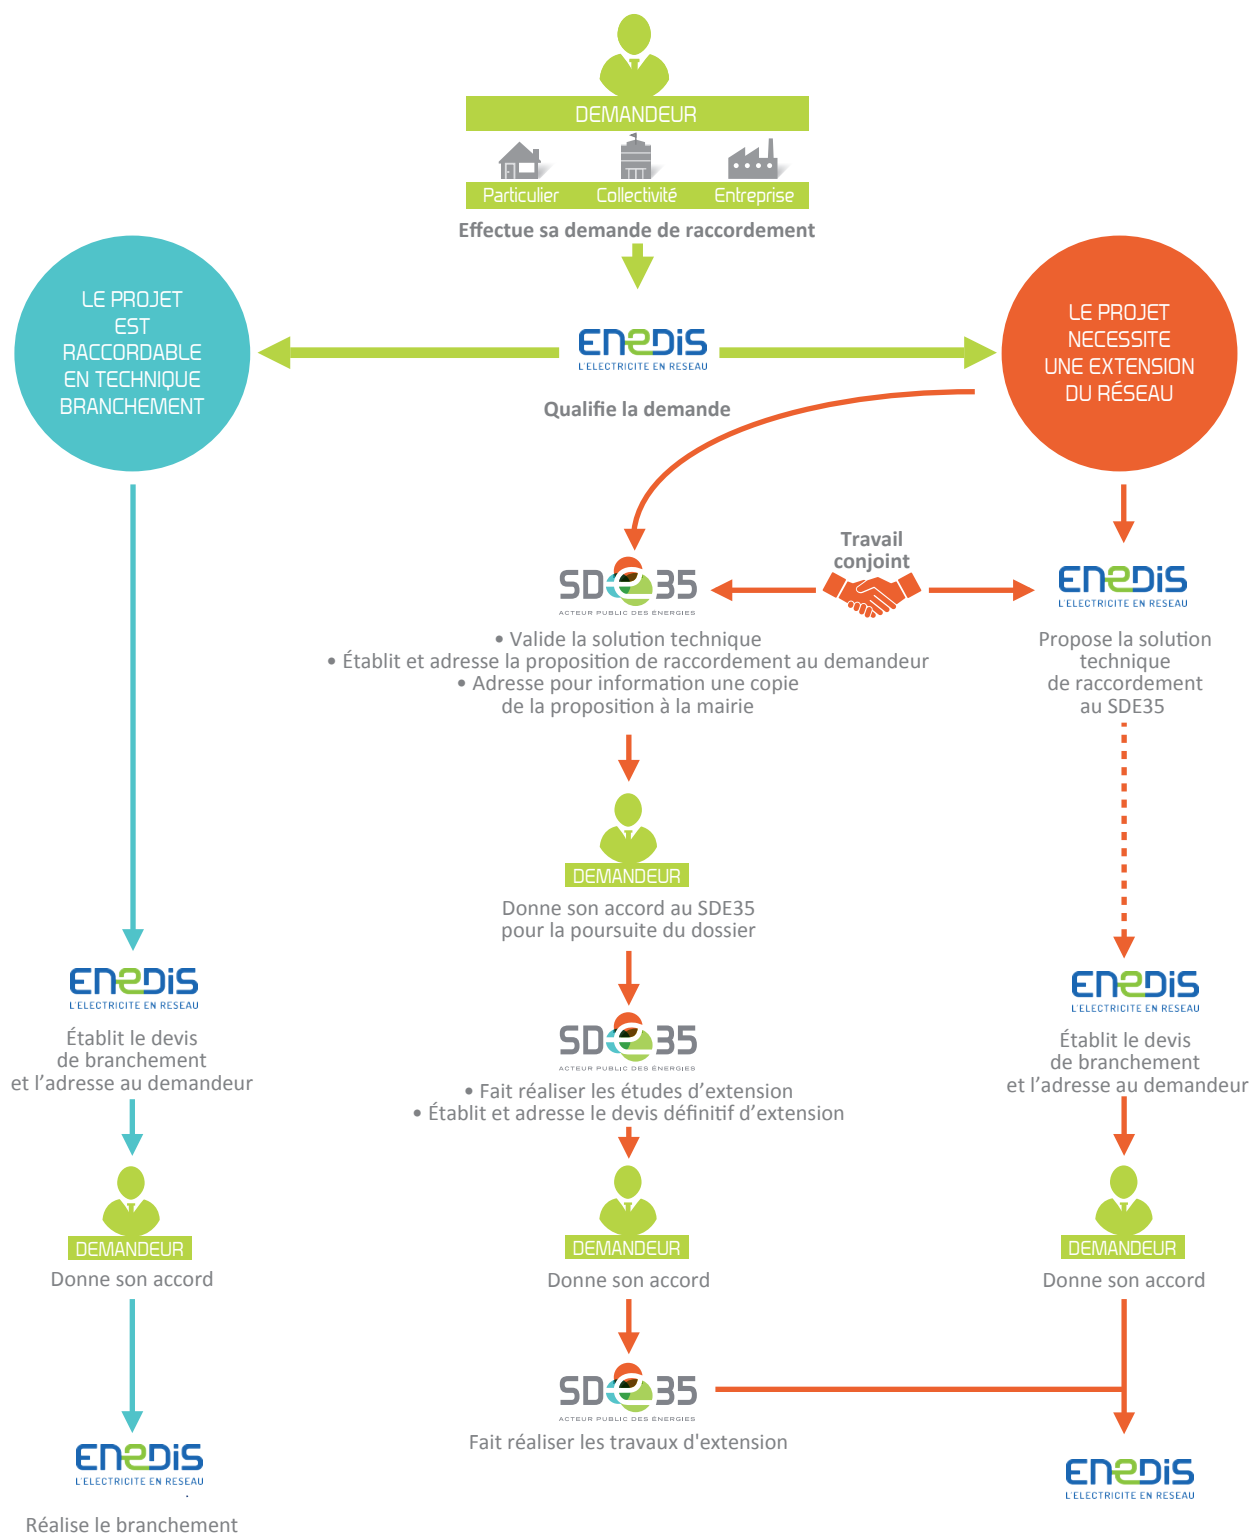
DEMANDEUR

Particulier Collectivité Entreprise

Effectue sa demande de raccordement

LE PROJET EST RACCORDABLE EN TECHNIQUE BRANCHEMENT

ENEDIS
L'ELECTRICITE EN RESEAU

Qualifie la demande

LE PROJET NECESSITE UNE EXTENSION DU RÉSEAU

Travail conjoint

SDE35
ACTEUR PUBLIC DES ENERGIES

• Valide la solution technique
• Établit et adresse la proposition de raccordement au demandeur
• Adresse pour information une copie de la proposition à la mairie

ENEDIS
L'ELECTRICITE EN RESEAU

Propose la solution technique de raccordement au SDE35

DEMANDEUR

Donne son accord au SDE35 pour la poursuite du dossier

ENEDIS
L'ELECTRICITE EN RESEAU

Établit le devis de branchement et l'adresse au demandeur

SDE35
ACTEUR PUBLIC DES ENERGIES

• Fait réaliser les études d'extension
• Établit et adresse le devis définitif d'extension

ENEDIS
L'ELECTRICITE EN RESEAU

Établit le devis de branchement et l'adresse au demandeur

DEMANDEUR

Donne son accord

DEMANDEUR

Donne son accord

DEMANDEUR

Donne son accord

SDE35
ACTEUR PUBLIC DES ENERGIES

Fait réaliser les travaux d'extension

ENEDIS
L'ELECTRICITE EN RESEAU

Réalise le branchement

ENEDIS
L'ELECTRICITE EN RESEAU